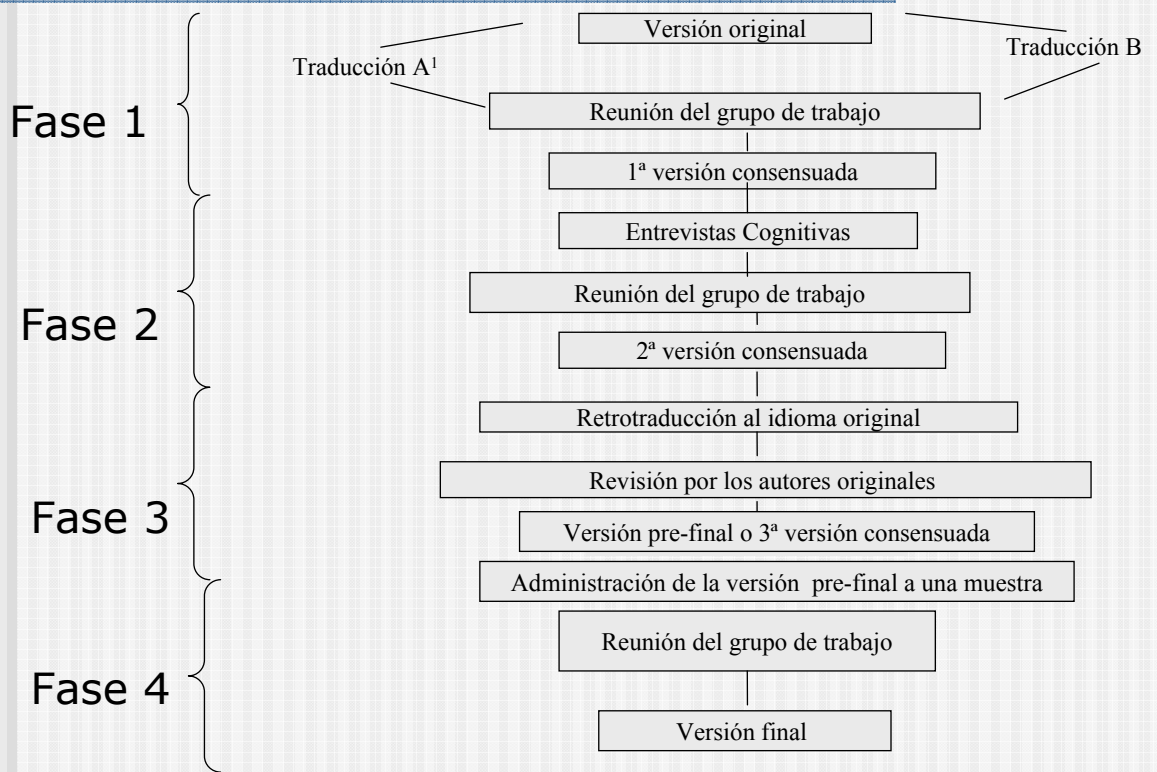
Versión original

Traducción A¹

Traducción B

Fase 1

Reunión del grupo de trabajo

1ª versión consensuada

Entrevistas Cognitivas

Fase 2

Reunión del grupo de trabajo

2ª versión consensuada

Retrotraducción al idioma original

Revisión por los autores originales

Fase 3

Versión pre-final o 3ª versión consensuada

Administración de la versión pre-final a una muestra

Reunión del grupo de trabajo

Fase 4

Versión final